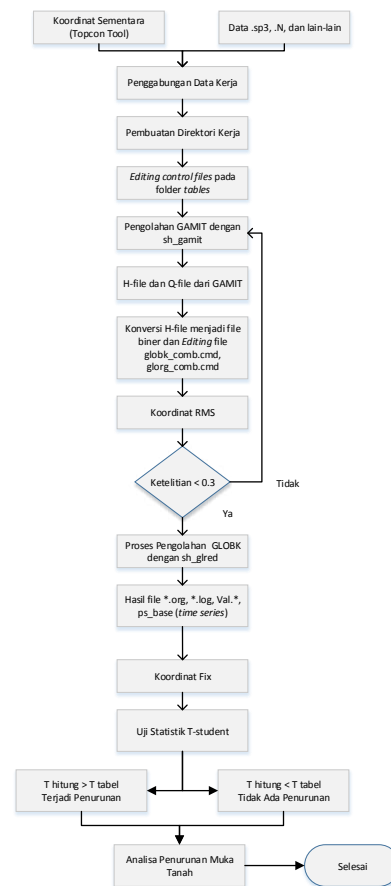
Koordinat Sementara (Topcon Tool)

Data .sp3, .N, dan lain-lain

Penggabungan Data Kerja

Pembuatan Direktori Kerja

Editing control files pada folder tables

Pengolahan GAMIT dengan sh_gamit

H-file dan Q-file dari GAMIT

Konversi H-file menjadi file biner dan Editing file globk_comb.cmd, glorg_comb.cmd

Koordinat RMS

Ketelitian < 0.3

Tidak

Ya

Proses Pengolahan GLOBK dengan sh_glred

Hasil file *.org, *.log, Val.*, ps_base (time series)

Koordinat Fix

Uji Statistik T-student

T hitung > T tabel Terjadi Penurunan

T hitung < T tabel Tidak Ada Penurunan

Analisa Penurunan Muka Tanah

Selesai